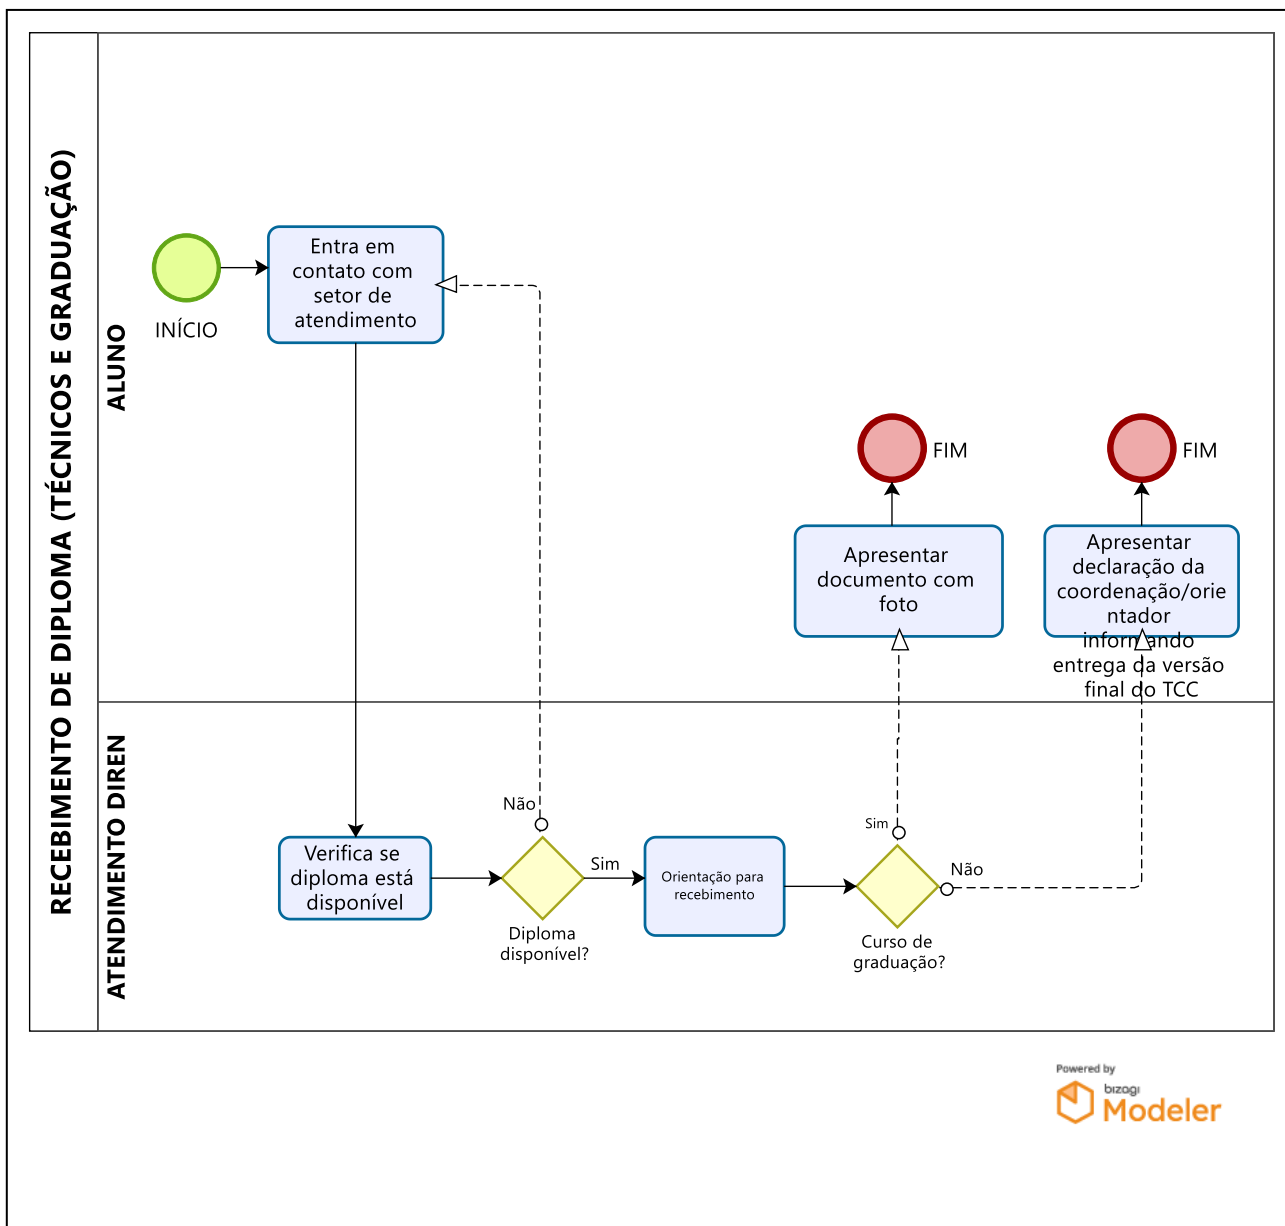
RECEBIMENTO DE DIPLOMA (TÉCNICOS E GRADUAÇÃO)

ALUNO

INÍCIO

Entra em contato com setor de atendimento

FIM

FIM

Apresentar documento com foto

Apresentar declaração da coordenação/orientador informando entrega da versão final do TCC

ATENDIMENTO DIREN

Verifica se diploma está disponível

Não

Sim

Diploma disponível?

Orientação para recebimento

Sim

Não

Curso de graduação?

Powered by bizagi Modeler